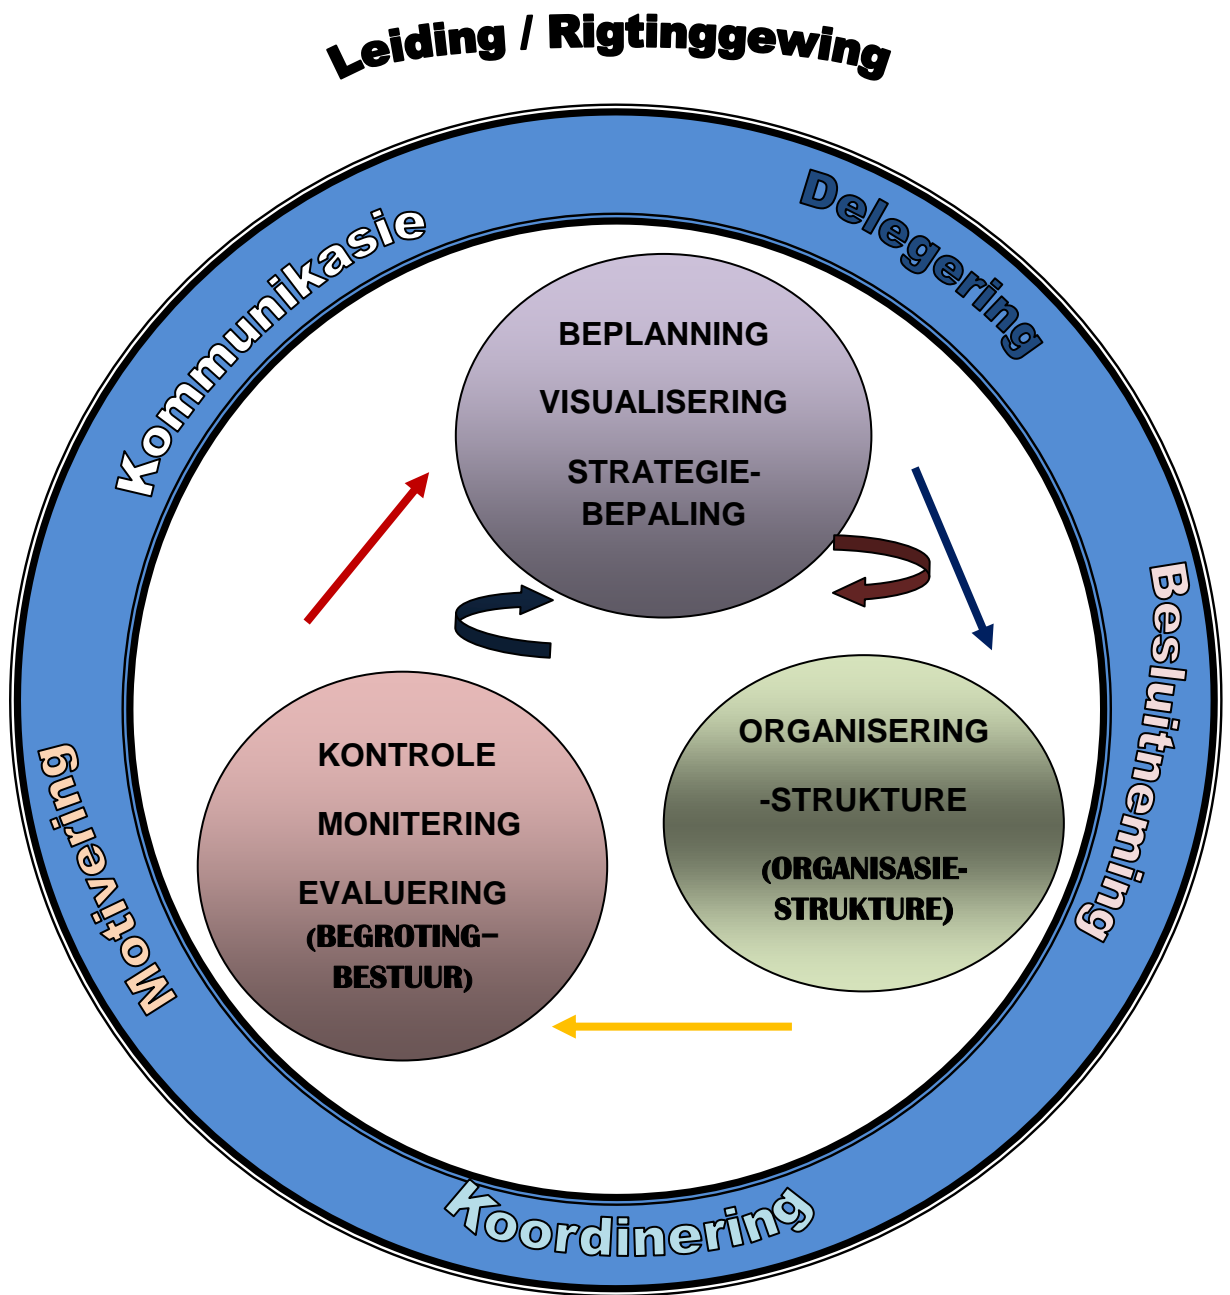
Leiding / Rigtinggewing

Kommunikasie

Delegering

BEPLANNING

VISUALISERING

STRATEGIE-BEPALING

Besluitneming

ORGANISERING

-STRUKTURE

(ORGANISASIE-STRUKTURE)

KONTROLE

MONITERING

EVALUERING (BEGROTING–BESTUUR)

Motivering

Koordinering